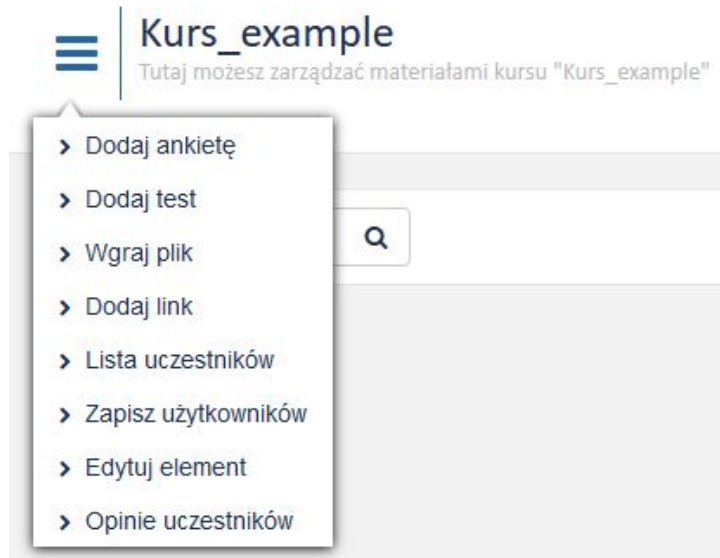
Kurs_example
Tutaj możesz zarządzać materiałami kursu "Kurs_example"

> Dodaj ankietę
> Dodaj test
> Wgraj plik
> Dodaj link
> Lista uczestników
> Zapisz użytkowników
> Edytuj element
> Opinie uczestników